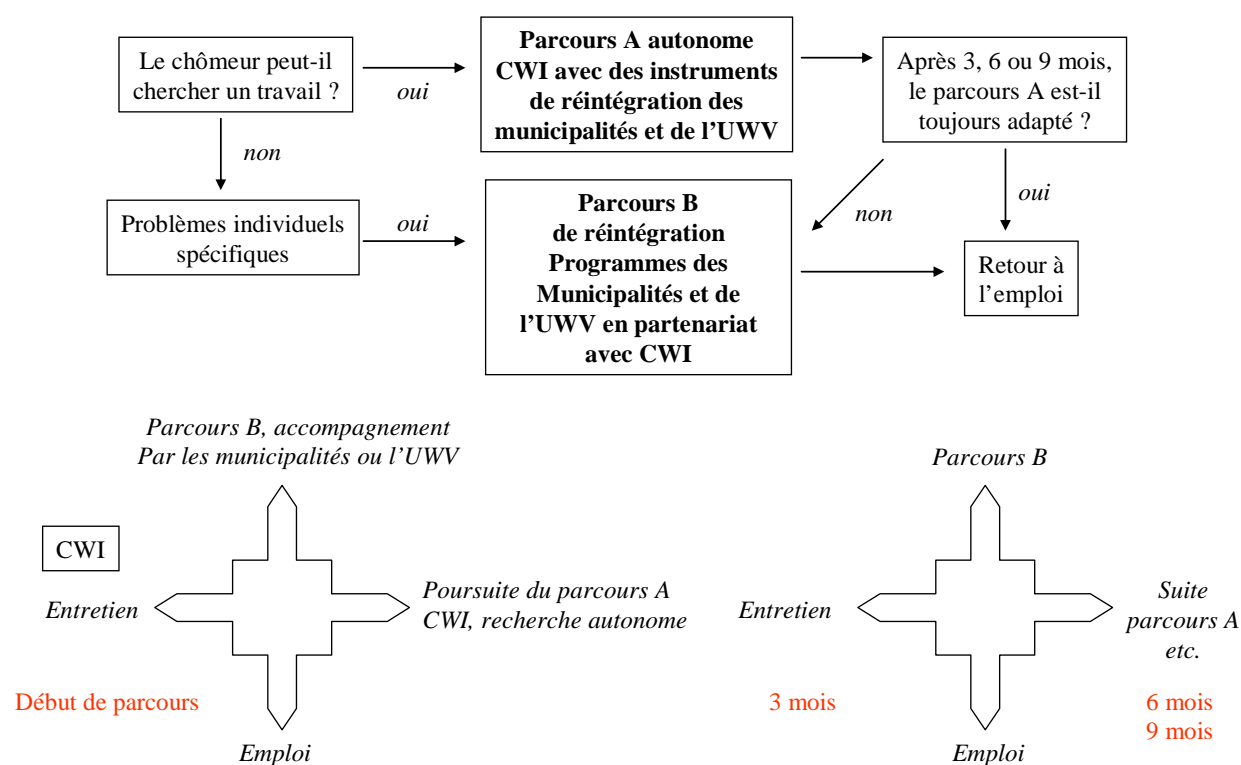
Le chômeur peut-il chercher un travail ?

oui

Parcours A autonome CWI avec des instruments de réintégration des municipalités et de l'UWV

Après 3, 6 ou 9 mois, le parcours A est-il toujours adapté ?

non

oui

non

Problèmes individuels spécifiques

oui

Parcours B de réintégration Programmes des Municipalités et de l'UWV en partenariat avec CWI

Retour à l'emploi

Parcours B, accompagnement Par les municipalités ou l'UWV

CWI

Entretien

Poursuite du parcours A CWI, recherche autonome

Début de parcours

Emploi

Parcours B

Entretien

Suite parcours A etc.

3 mois

6 mois
9 mois

Emploi